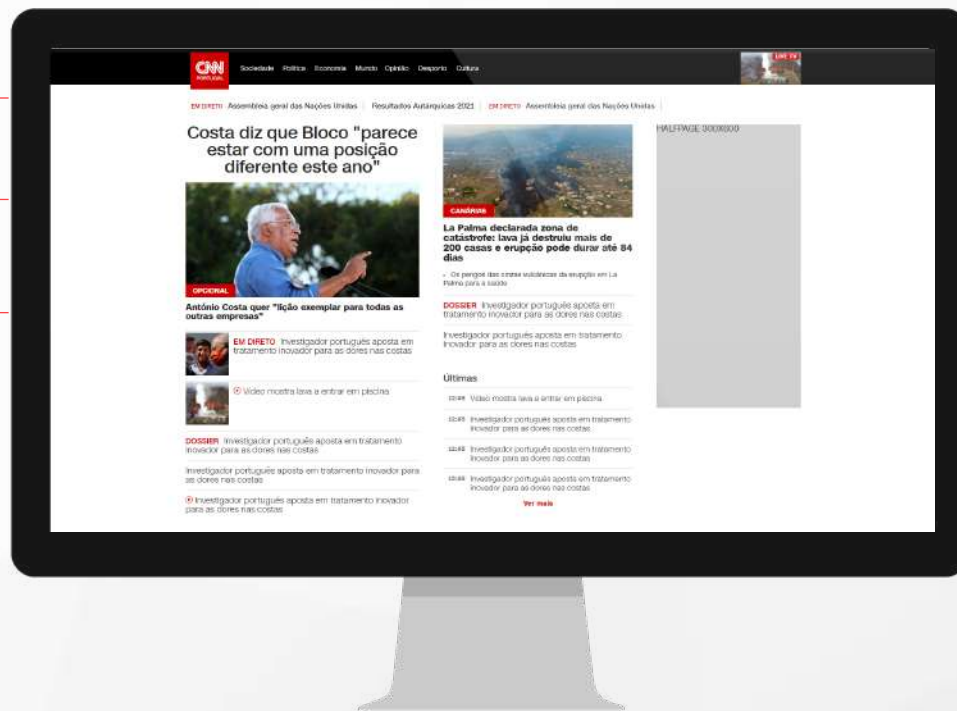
CNN PORTUGAL

Sociedade Política Economia Mundo Opinião Desporto Cultura

LIVE TV

EM DIRETO Assembleia geral das Nações Unidas | Resultados Autárquicas 2021 | EM DIRETO Assembleia geral das Nações Unidas

Costa diz que Bloco "parece estar com uma posição diferente este ano"

OPCIONAL

António Costa quer "lição exemplar para todas as outras empresas"

EM DIRETO Investigador português aposta em tratamento inovador para as dores nas costas

Vídeo mostra lava a entrar em piscina

DOSSIER Investigador português aposta em tratamento inovador para as dores nas costas

Investigador português aposta em tratamento inovador para as dores nas costas

Investigador português aposta em tratamento inovador para as dores nas costas

CANÁRIAS

La Palma declarada zona de catástrofe: lava já destruiu mais de 200 casas e erupção pode durar até 84 dias

Os perigos das cinzas vulcânicas da erupção em La Palma para a saúde

DOSSIER Investigador português aposta em tratamento inovador para as dores nas costas

Investigador português aposta em tratamento inovador para as dores nas costas

Últimas

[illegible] Vídeo mostra lava a entrar em piscina

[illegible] Investigador português aposta em tratamento inovador para as dores nas costas

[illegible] Investigador português aposta em tratamento inovador para as dores nas costas

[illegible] Investigador português aposta em tratamento inovador para as dores nas costas

Ver mais

HALFPAGE 300X600